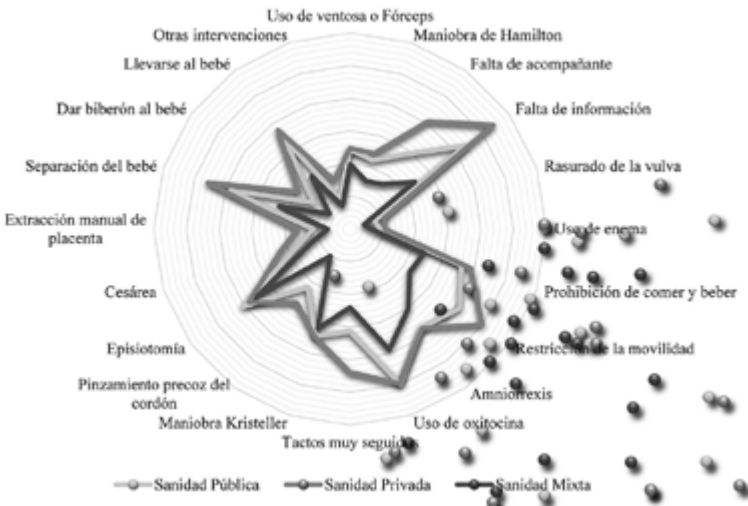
Uso de ventosa o Fórceps
Maniobra de Hamilton
Falta de acompañante
Falta de información
Rasurado de la vulva
Uso de enema
Prohibición de comer y beber
Restricción de la movilidad
Amniorrexis
Uso de oxitocina
Tactos muy seguidos
Maniobra Kristeller
Pinzamiento precoz del cordón
Episiotomía
Cesárea
Extracción manual de placenta
Separación del bebé
Dar biberón al bebé
Llevarse al bebé
Otras intervenciones

Sanidad Pública
Sanidad Privada
Sanidad Mixta